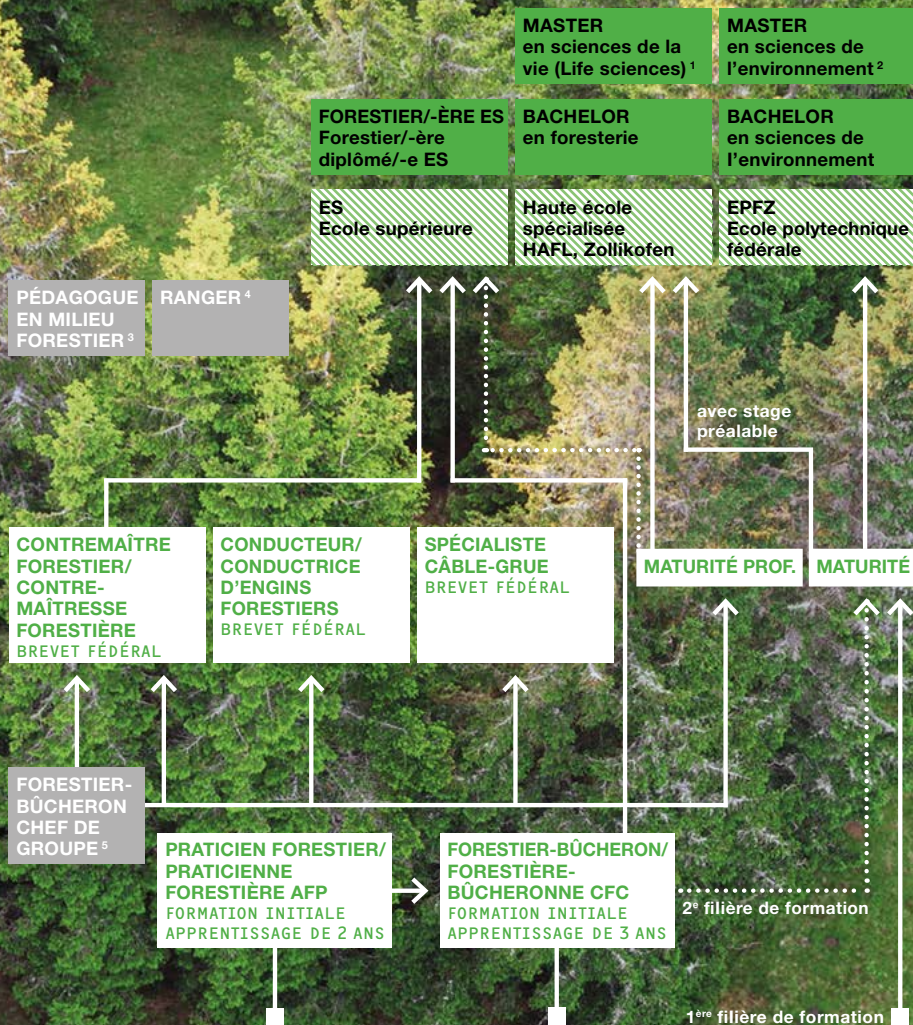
MASTER
en sciences de la vie (Life sciences) $^1$

MASTER
en sciences de l'environnement $^2$

FORESTIER/-ÈRE ES
Forestier/-ère diplômé/-e ES

BACHELOR
en foresterie

BACHELOR
en sciences de l'environnement

ES
École supérieure

Haute école spécialisée
HAFL, Zollikofen

EPFZ
École polytechnique fédérale

PÉDAGOGUE EN MILIEU FORESTIER $^3$

RANGER $^4$

avec stage préalable

CONTREMAÎTRE FORESTIER/ CONTRE-MAÎTRESSE FORESTIÈRE
BREVET FÉDÉRAL

CONDUCTEUR/ CONDUCTRICE D'ENGINS FORESTIERS
BREVET FÉDÉRAL

SPÉCIALISTE CÂBLE-GRUE
BREVET FÉDÉRAL

MATURITÉ PROF.

MATURITÉ

FORESTIER-BÛCHERON CHEF DE GROUPE $^5$

PRATICIEN FORESTIER/ PRATICIENNE FORESTIÈRE AFP
FORMATION INITIALE
APPRENTISSAGE DE 2 ANS

FORESTIER-BÛCHERON/ FORESTIÈRE-BÛCHERONNE CFC
FORMATION INITIALE
APPRENTISSAGE DE 3 ANS

2$^e$ filière de formation

1$^{ère}$ filière de formation